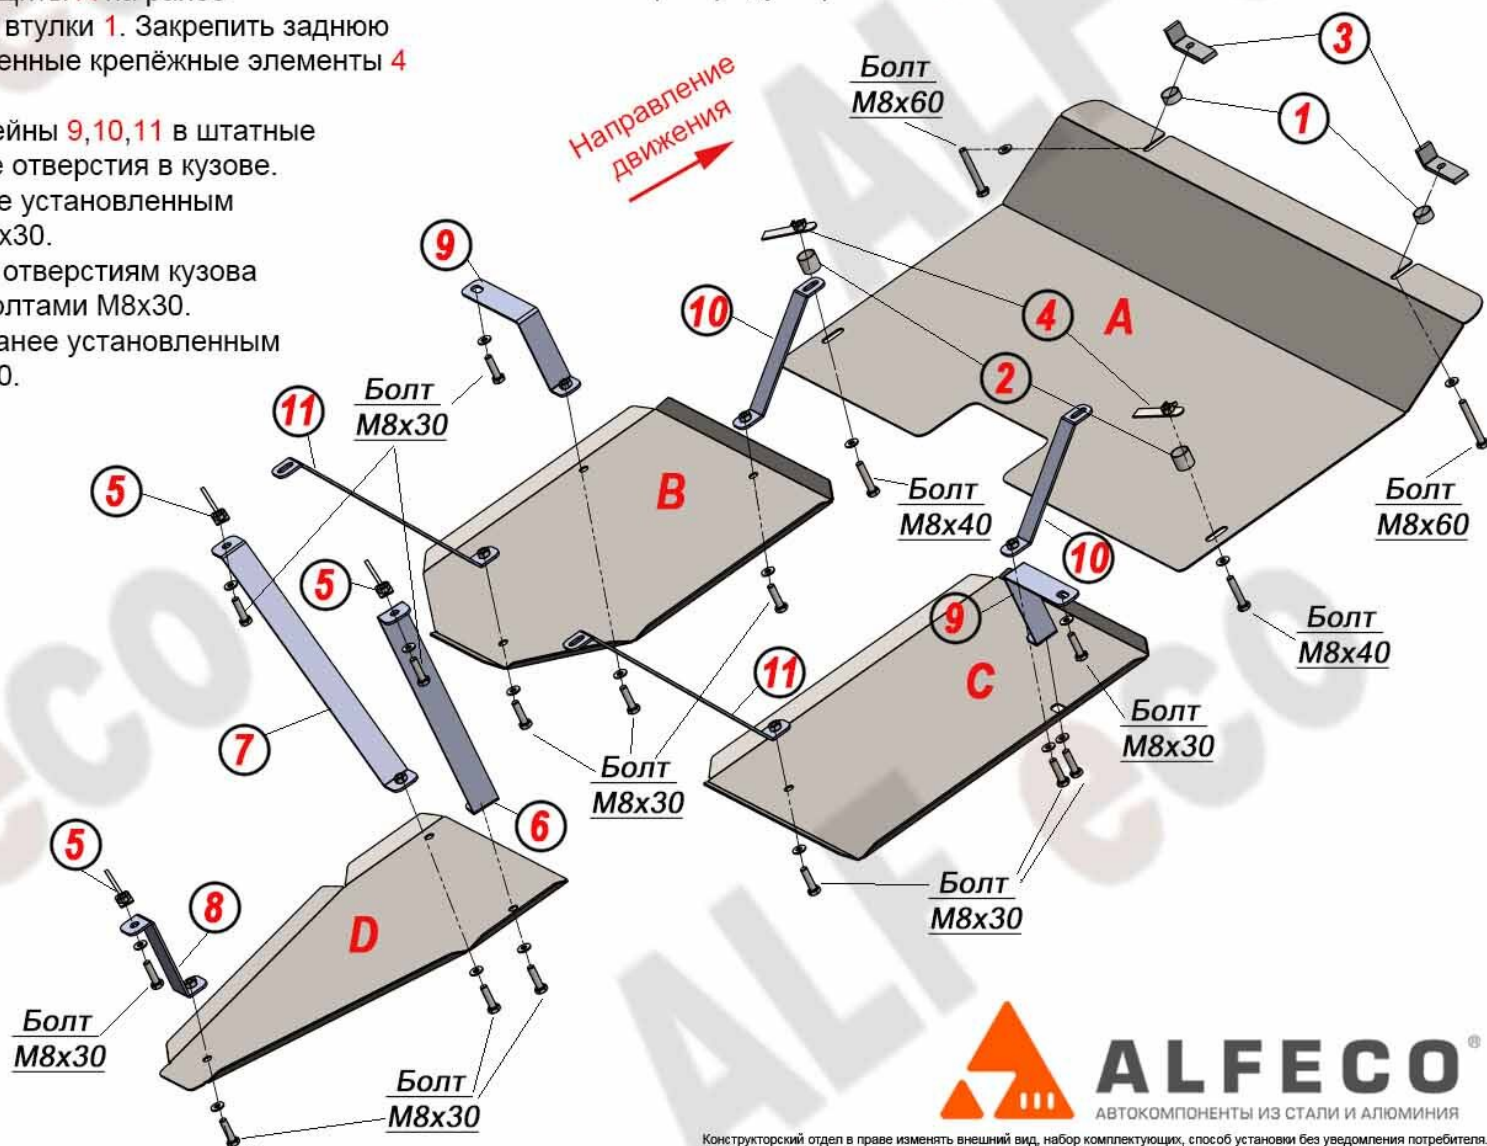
втулки 1. Закрепить заднюю
енные крепёжные элементы 4

ейны 9,10,11 в штатные
е отверстия в кузове.
е установленным
х30.
отверстиям кузова
лтами М8х30.
анее установленным
0.

Направление движения

Болт М8х60

3

1

4

A

2

10

9

Болт М8х30

11

B

Болт М8х40

Болт М8х60

5

5

10

Болт М8х40

9

C

11

Болт М8х30

7

Болт М8х30

6

5

8

D

Болт М8х30

Болт М8х30

Болт М8х30

ALFECO®
АВТОКОМПОНЕНТЫ ИЗ СТАЛИ И АЛЮМИНИЯ

Конструкторский отдел в праве изменять внешний вид, набор комплектующих, способ установки без уведомления потребителя.